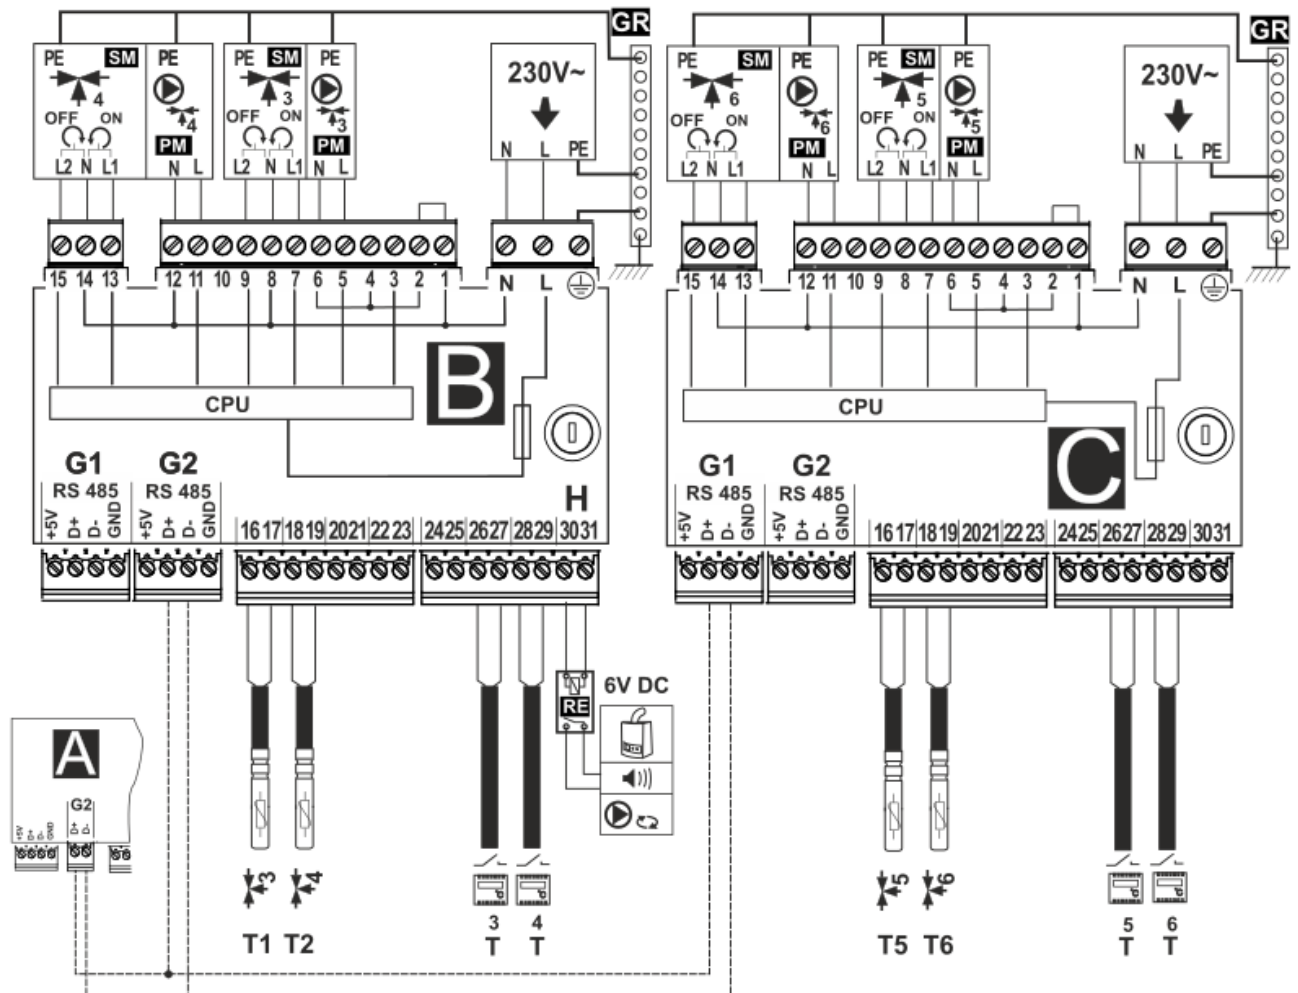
GR
PE SM 4 OFF ON L2 N L1
PE 4 PM N L
PE SM 3 OFF ON L2 N L1
PE 3 PM N L
230V~ N L PE
15 14 13 12 11 10 9 8 7 6 5 4 3 2 1 N L
B
CPU
G1 RS 485 +5V D+ D- GND
G2 RS 485 +5V D+ D- GND
H
16 17 18 19 20 21 22 23 24 25 26 27 28 29 30 31
6V DC
RE
A
G2
+5V D+ D- GND
D+ D-
3 4
T1 T2
3 T
4 T

GR
PE SM 6 OFF ON L2 N L1
PE 6 PM N L
PE SM 5 OFF ON L2 N L1
PE 5 PM N L
230V~ N L PE
15 14 13 12 11 10 9 8 7 6 5 4 3 2 1 N L
CPU
C
G1 RS 485 +5V D+ D- GND
G2 RS 485 +5V D+ D- GND
16 17 18 19 20 21 22 23 24 25 26 27 28 29 30 31
5 6
T5 T6
5 T
6 T